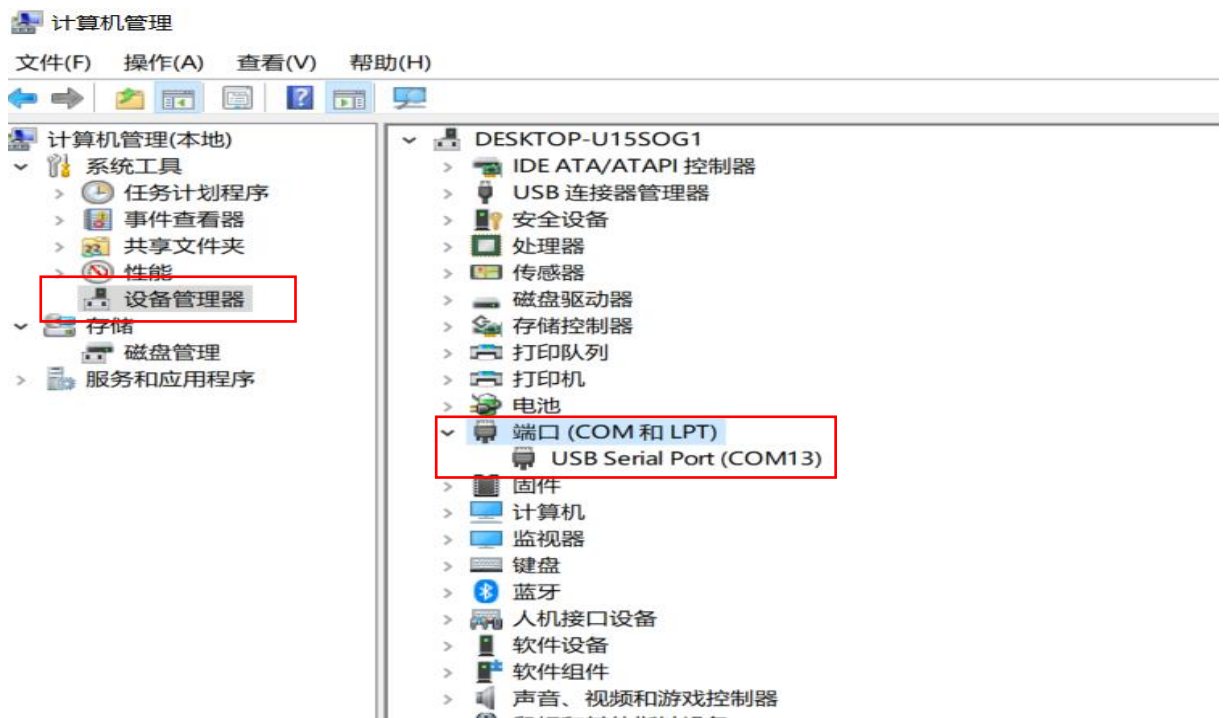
计算机管理

文件(F) 操作(A) 查看(V) 帮助(H)

计算机管理(本地)
系统工具
任务计划程序
事件查看器
共享文件夹
性能
设备管理器
存储
磁盘管理
服务和应用程序

DESKTOP-U15SOG1
IDE ATA/ATAPI 控制器
USB 连接器管理器
安全设备
处理器
传感器
磁盘驱动器
存储控制器
打印队列
打印机
电池
端口 (COM 和 LPT)
USB Serial Port (COM13)
固件
计算机
监视器
键盘
蓝牙
人机接口设备
软件设备
软件组件
声音、视频和游戏控制器
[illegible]